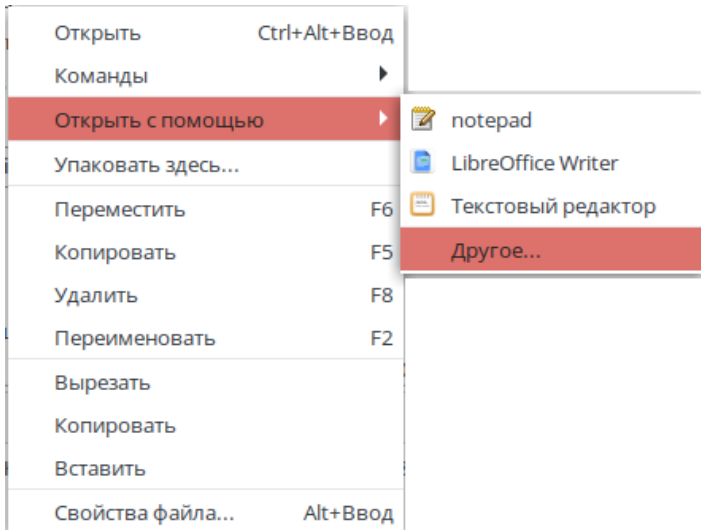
Открыть Ctrl+Alt+Ввод
Команды
Открыть с помощью
Упаковать здесь...
Переместить F6
Копировать F5
Удалить F8
Переименовать F2
Вырезать
Копировать
Вставить
Свойства файла... Alt+Ввод

notepad
LibreOffice Writer
Текстовый редактор
Другое...